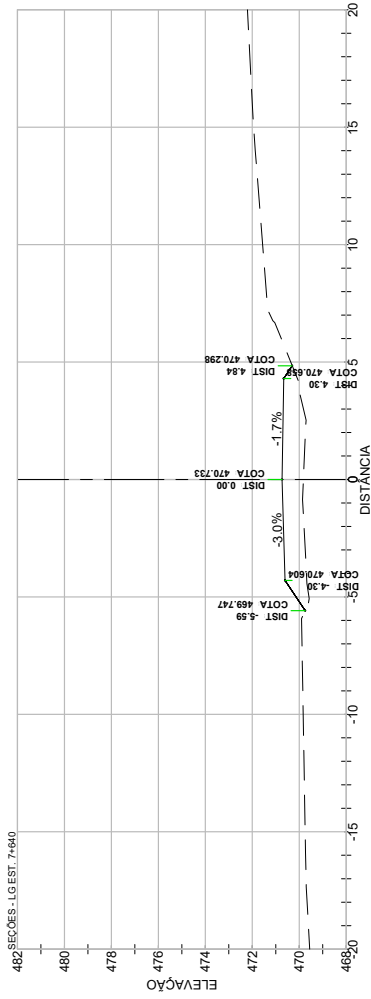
SEÇÕES - LG EST. 7+640

482
480
478
476
474
472
470
468

ELEVAÇÃO

-20
-15
-10
-5
0
5
10
15
20

DISTÂNCIA

COTA 469.747
DIST -5.59

COTA 470.604
DIST -4.30

-3.0%

COTA 470.733
DIST 0.00

-1.7%

COTA 470.298
DIST 4.84

COTA 470.658
DIST 4.30